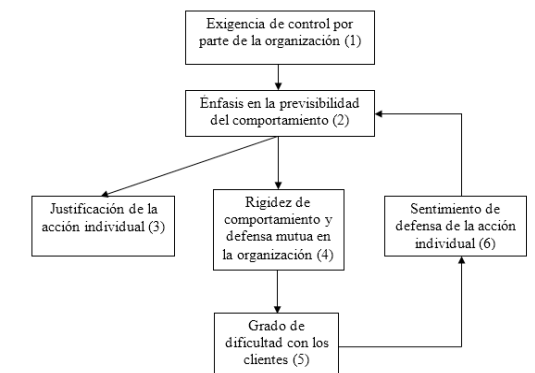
Exigencia de control por parte de la organización (1)

Énfasis en la previsibilidad del comportamiento (2)

Justificación de la acción individual (3)

Rigidez de comportamiento y defensa mutua en la organización (4)

Sentimiento de defensa de la acción individual (6)

Grado de dificultad con los clientes (5)